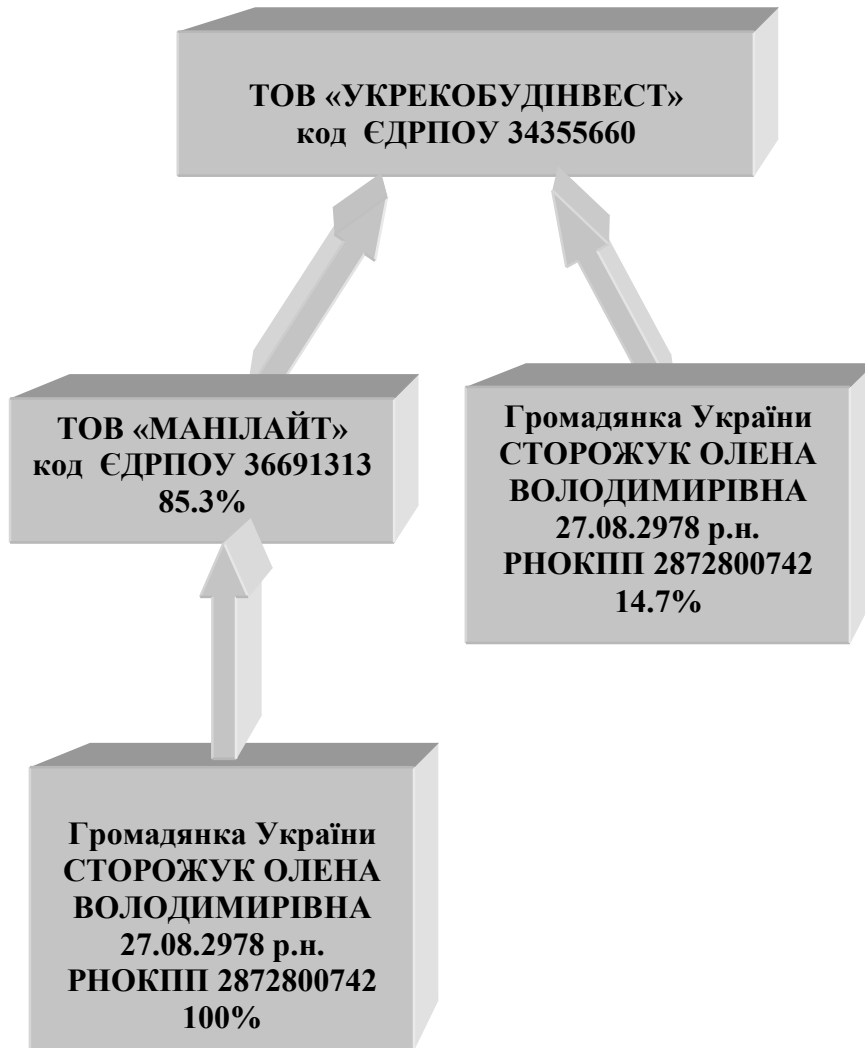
ТОВ «УКРЕКОБУДІНВЕСТ»
код ЄДРПОУ 34355660

ТОВ «МАНІЛАЙТ»
код ЄДРПОУ 36691313
85.3%

Громадянка України
СТОРОЖУК ОЛЕНА
ВОЛОДИМИРІВНА
27.08.2978 р.н.
РНОКПП 2872800742
14.7%

Громадянка України
СТОРОЖУК ОЛЕНА
ВОЛОДИМИРІВНА
27.08.2978 р.н.
РНОКПП 2872800742
100%